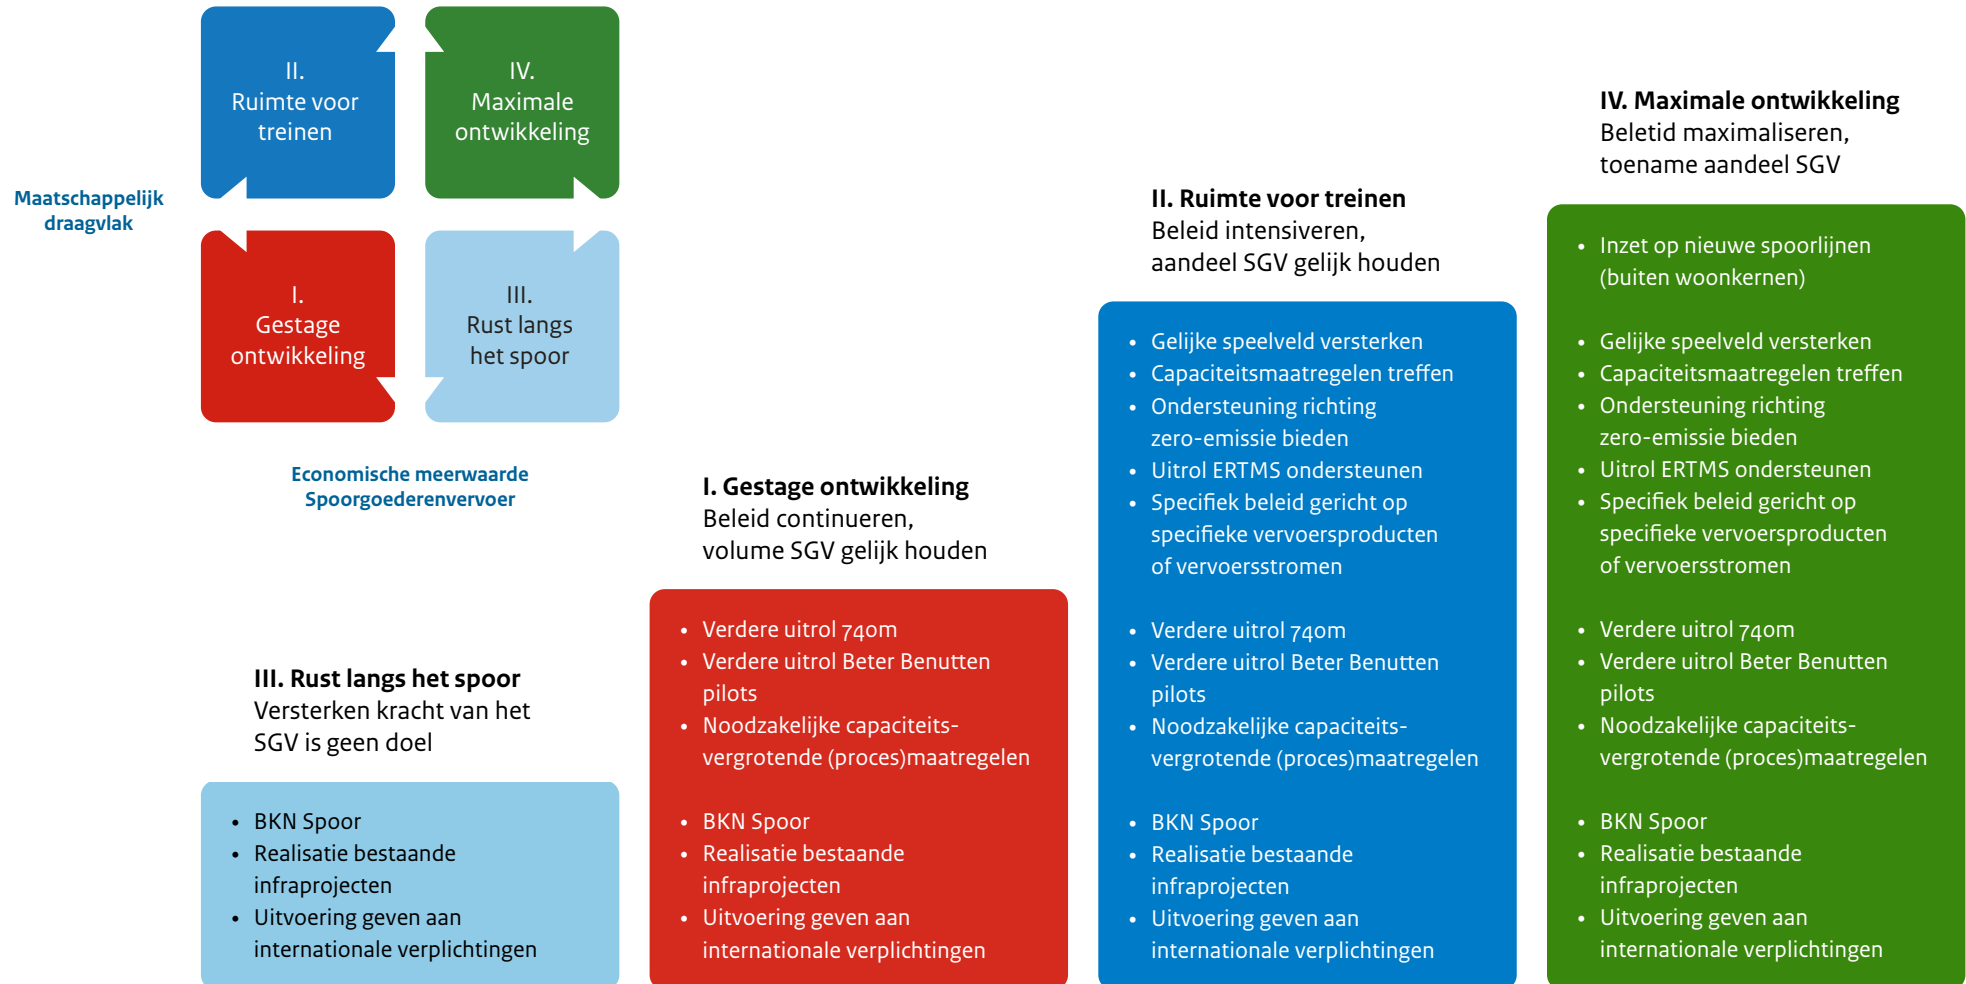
Maatschappelijk draagvlak

II.
Ruimte voor treinen

IV.
Maximale ontwikkeling

I.
Gestage ontwikkeling

III.
Rust langs het spoor

Economische meerwaarde Spoorgoederenvervoer

III. Rust langs het spoor
Versterken kracht van het SGV is geen doel

- BKN Spoor
- Realisatie bestaande infraprojecten
- Uitvoering geven aan internationale verplichtingen

I. Gestage ontwikkeling
Beleid continueren, volume SGV gelijk houden

- Verdere uitrol 740m
- Verdere uitrol Beter Benutten pilots
- Noodzakelijke capaciteitsvergrotende (proces)maatregelen

- BKN Spoor
- Realisatie bestaande infraprojecten
- Uitvoering geven aan internationale verplichtingen

II. Ruimte voor treinen
Beleid intensiveren, aandeel SGV gelijk houden

- Gelijke speelveld versterken
- Capaciteitsmaatregelen treffen
- Ondersteuning richting zero-emissie bieden
- Uitrol ERTMS ondersteunen
- Specifiek beleid gericht op specifieke vervoersproducten of vervoersstromen

- Verdere uitrol 740m
- Verdere uitrol Beter Benutten pilots
- Noodzakelijke capaciteitsvergrotende (proces)maatregelen

- BKN Spoor
- Realisatie bestaande infraprojecten
- Uitvoering geven aan internationale verplichtingen

IV. Maximale ontwikkeling
Beletid maximaliseren, toename aandeel SGV

- Inzet op nieuwe spoorlijnen (buiten woonkernen)

- Gelijke speelveld versterken
- Capaciteitsmaatregelen treffen
- Ondersteuning richting zero-emissie bieden
- Uitrol ERTMS ondersteunen
- Specifiek beleid gericht op specifieke vervoersproducten of vervoersstromen

- Verdere uitrol 740m
- Verdere uitrol Beter Benutten pilots
- Noodzakelijke capaciteitsvergrotende (proces)maatregelen

- BKN Spoor
- Realisatie bestaande infraprojecten
- Uitvoering geven aan internationale verplichtingen